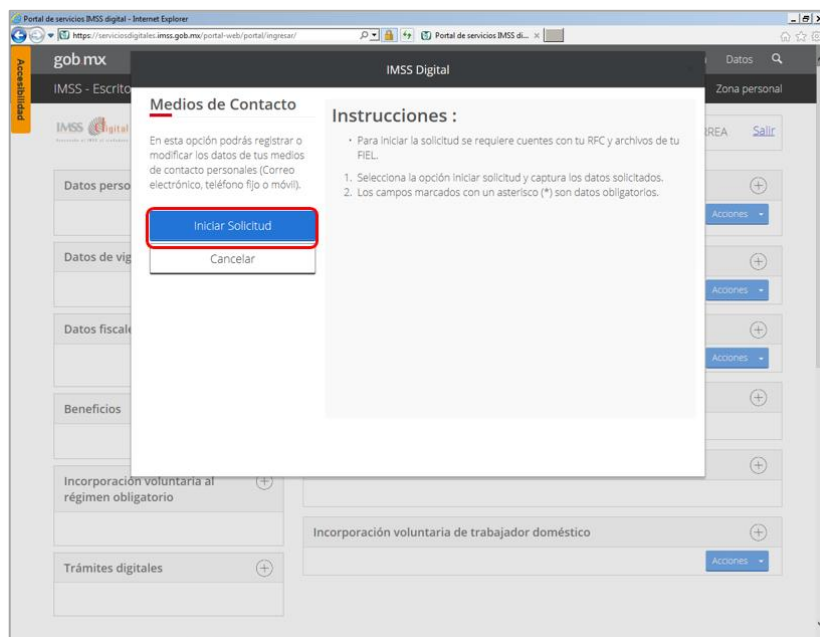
Portal de servicios IMSS digital - Internet Explorer

https://serviciosdigitales.imss.gob.mx/portal-web/portal/ingresar/

Portal de servicios IMSS di... ×

gob.mx

Datos

Accesibilidad

IMSS - Escrito

Zona personal

IMSS Digital

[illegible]REA

Salir

Datos perso

Datos de vig

Datos fiscale

Beneficios

Incorporación voluntaria al régimen obligatorio

Trámites digitales

Acciones

Acciones

Acciones

Incorporación voluntaria de trabajador doméstico

Acciones

IMSS Digital

Medios de Contacto

En esta opción podrás registrar o modificar los datos de tus medios de contacto personales (Correo electrónico, teléfono fijo o móvil).

Iniciar Solicitud

Cancelar

Instrucciones :

• Para iniciar la solicitud se requiere cuentes con tu RFC y archivos de tu FIEL.

1. Selecciona la opción Iniciar solicitud y captura los datos solicitados.
2. Los campos marcados con un asterisco (*) son datos obligatorios.